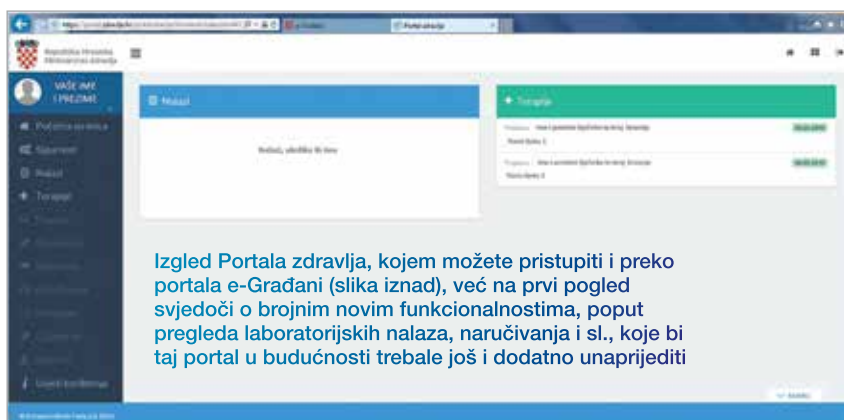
Portal zdravlja

Republika Hrvatska
Ministarstvo zdravlja

VAŠE IME I PREZIME

Početna stranica
Uputnice
Nalazi
Terapije

Nalazi

Terapije

Uvjeti korištenja

Izgled Portala zdravlja, kojem možete pristupiti i preko portala e-Građani (slika iznad), već na prvi pogled svjedoči o brojnim novim funkcionalnostima, poput pregleda laboratorijskih nalaza, naručivanja i sl., koje bi taj portal u budućnosti trebale još i dodatno unaprijediti